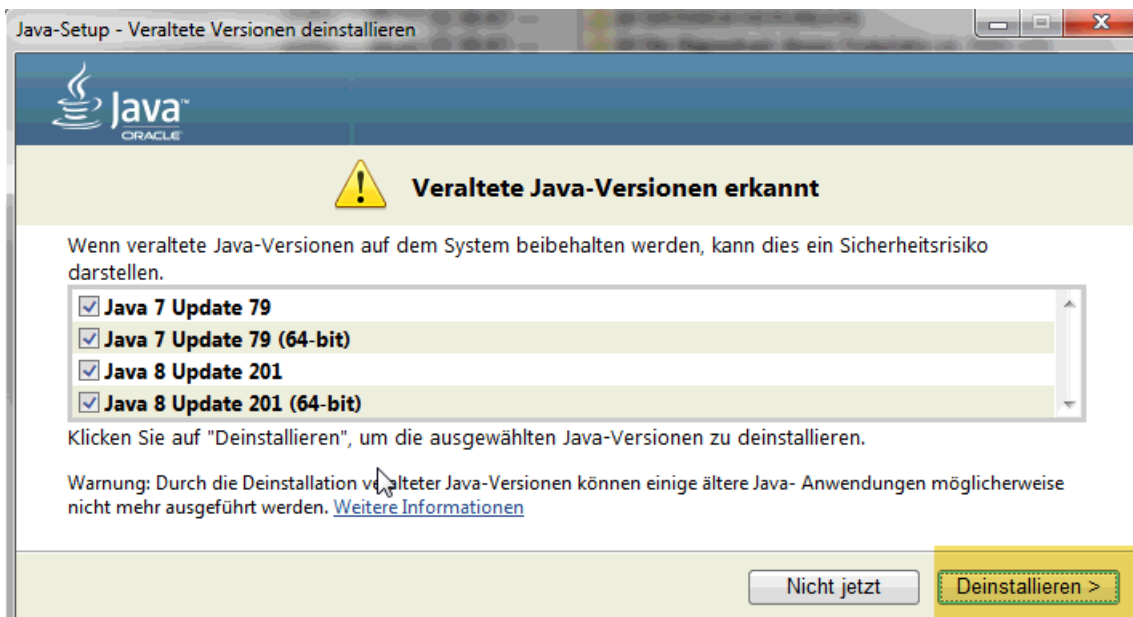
Java-Setup - Veraltete Versionen deinstallieren

Java
ORACLE

Veraltete Java-Versionen erkannt

Wenn veraltete Java-Versionen auf dem System beibehalten werden, kann dies ein Sicherheitsrisiko darstellen.

Java 7 Update 79
Java 7 Update 79 (64-bit)
Java 8 Update 201
Java 8 Update 201 (64-bit)

Klicken Sie auf "Deinstallieren", um die ausgewählten Java-Versionen zu deinstallieren.

Warnung: Durch die Deinstallation veralteter Java-Versionen können einige ältere Java- Anwendungen möglicherweise nicht mehr ausgeführt werden. Weitere Informationen

Nicht jetzt
Deinstallieren >